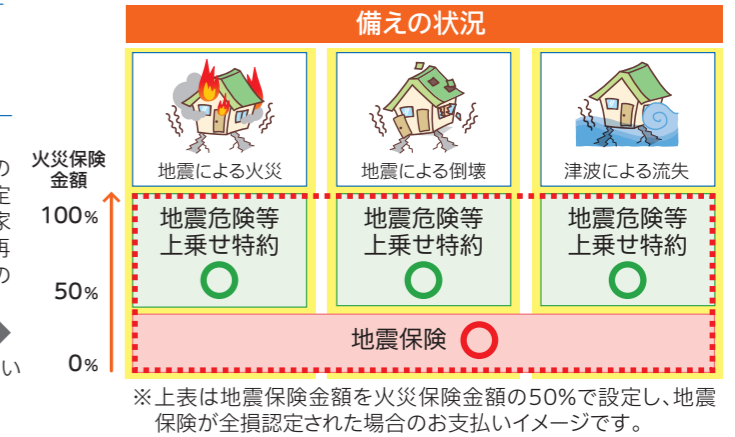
備えの状況

火災保険金額

100%

50%

0%

地震による火災

地震による倒壊

津波による流失

地震危険等上乗せ特約 ○

地震危険等上乗せ特約 ○

地震危険等上乗せ特約 ○

地震保険 ○

※上表は地震保険金額を火災保険金額の50%で設定し、地震保険が全損認定された場合のお支払いイメージです。

の
定
家
再
の
い